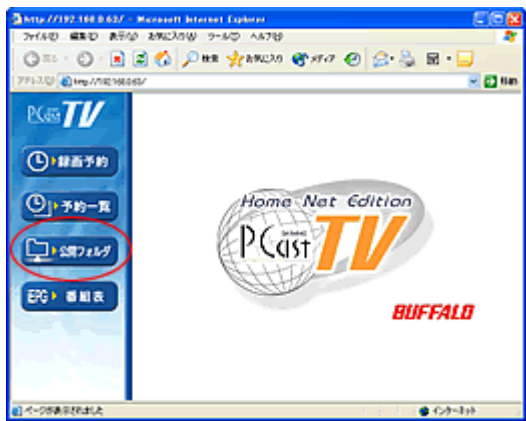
http://192.168.0.63/ - Microsoft Internet Explorer
ファイル(F) 編集(E) 表示(V) お気に入り(A) ツール(T) ヘルプ(H)
戻る 検索 お気に入り メディア
アドレス(D) http://192.168.0.63/
移動
PCast TV
録画予約
予約一覧
公開フォルダ
EPG 番組表
Home Net Edition
PCast TV
BUFFALO
ページが表示されました
インターネット